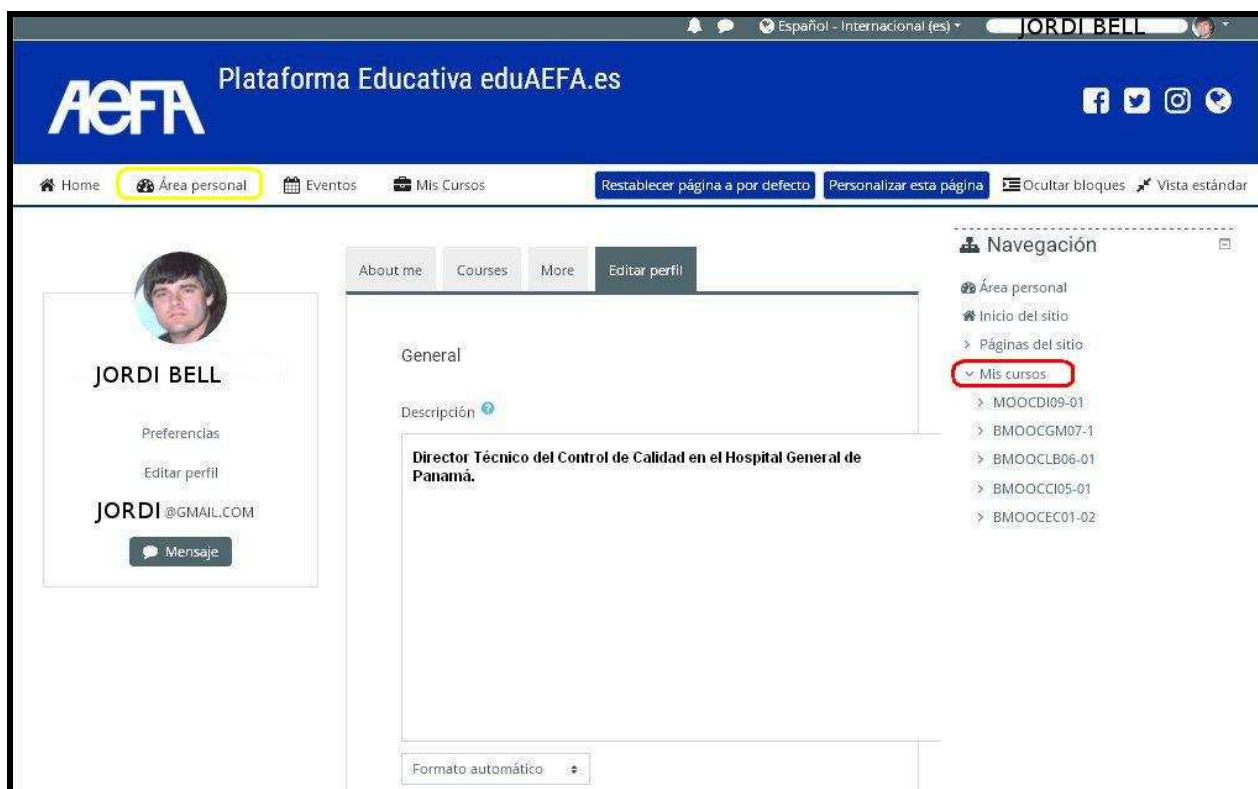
Español - Internacional (es) JORDI BELL

AEFA Plataforma Educativa eduAEFA.es

Home Área personal Eventos Mis Cursos Restablecer página a por defecto Personalizar esta página Ocultar bloques Vista estándar

JORDI BELL

Preferencias

Editar perfil

JORDI @GMAIL.COM

Mensaje

About me Courses More Editar perfil

General

Descripción

**Director Técnico del Control de Calidad en el Hospital General de Panamá.**

Formato automático

Navegación

Área personal

Inicio del sitio

Páginas del sitio

Mis cursos

MOOCDI09-01

BMOOCGM07-1

BMOOCLB06-01

BMOOCCI05-01

BMOOCEC01-02